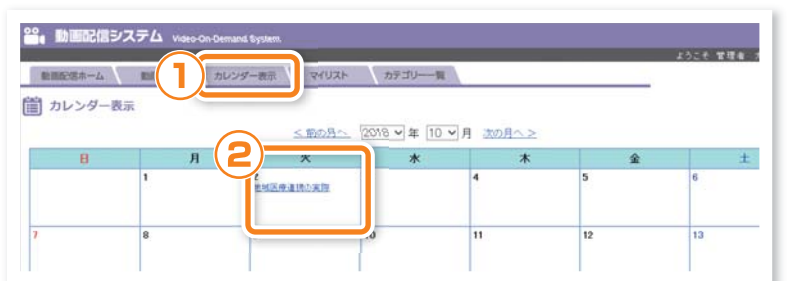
動画配信システム Video-On-Demand System

ようこそ 管理者

動画配信ホーム 動 ① カレンダー表示 マイリスト カテゴリー一覧

カレンダー表示

＜ 前の月へ 2018 年 10 月 次の月へ ＞

| 日 | 月 | ② 火 | 水 | 木 | 金 | 土 |
|---|---|---|---|---|---|---|
| | 1 | 2 地域医療連携の実際 | | 4 | 5 | 6 |
| 7 | 8 | | 10 | 11 | 12 | 13 |